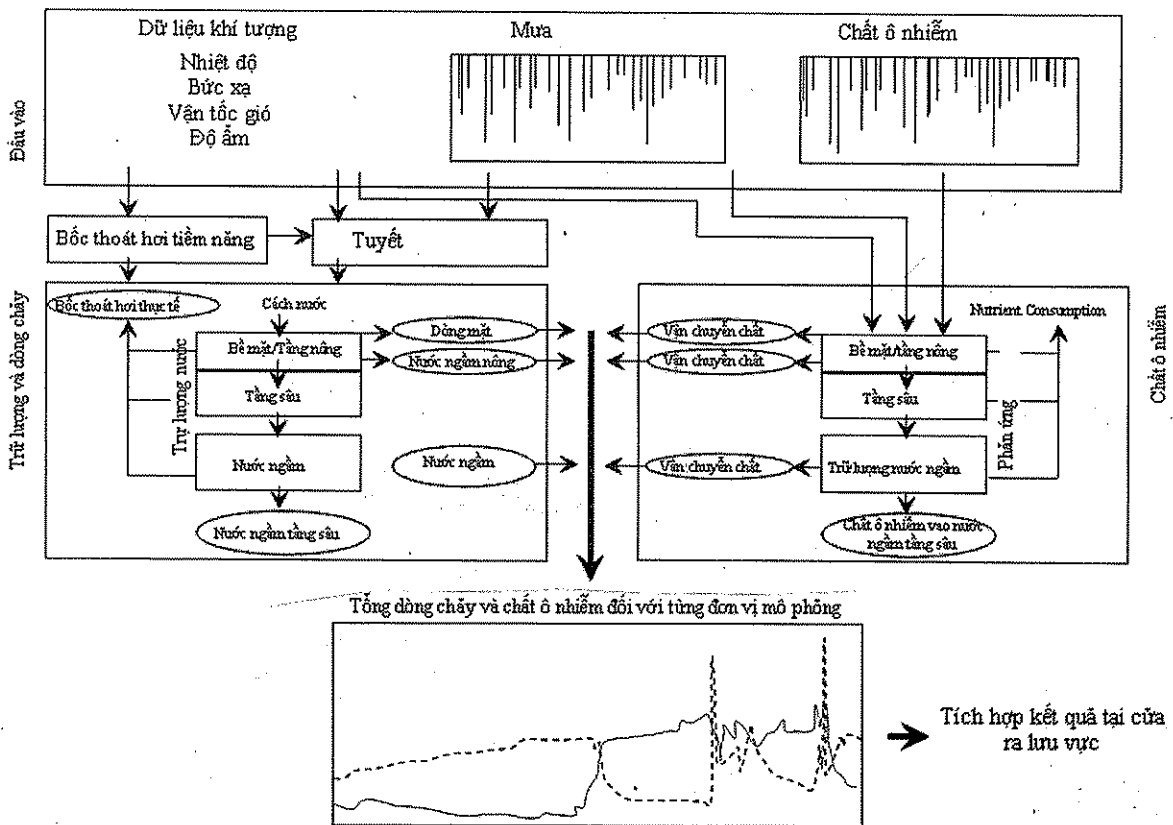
Đầu vào

Dữ liệu khí tượng
Nhiệt độ
Bức xạ
Vận tốc gió
Độ ẩm

Mưa

Chất ô nhiễm

Bốc thoát hơi tiềm năng

Tuyết

Trữ lượng và dòng chảy

Bốc thoát hơi thực tế

Cách nước

Trữ lượng nước

Bề mặt/Tầng nông

Tầng sâu

Nước ngầm

Nước ngầm tầng sâu

Dòng mặt

Nước ngầm nông

Nước ngầm

Vận chuyển chất

Vận chuyển chất

Vận chuyển chất

Bề mặt/tầng nông

Tầng sâu

Trữ lượng nước ngầm

Chất ô nhiễm vào nước ngầm tầng sâu

Phản ứng

Nutrient Consumption

Chất ô nhiễm

Tổng dòng chảy và chất ô nhiễm đối với từng đơn vị mô phỏng

Tích hợp kết quả tại cửa ra lưu vực